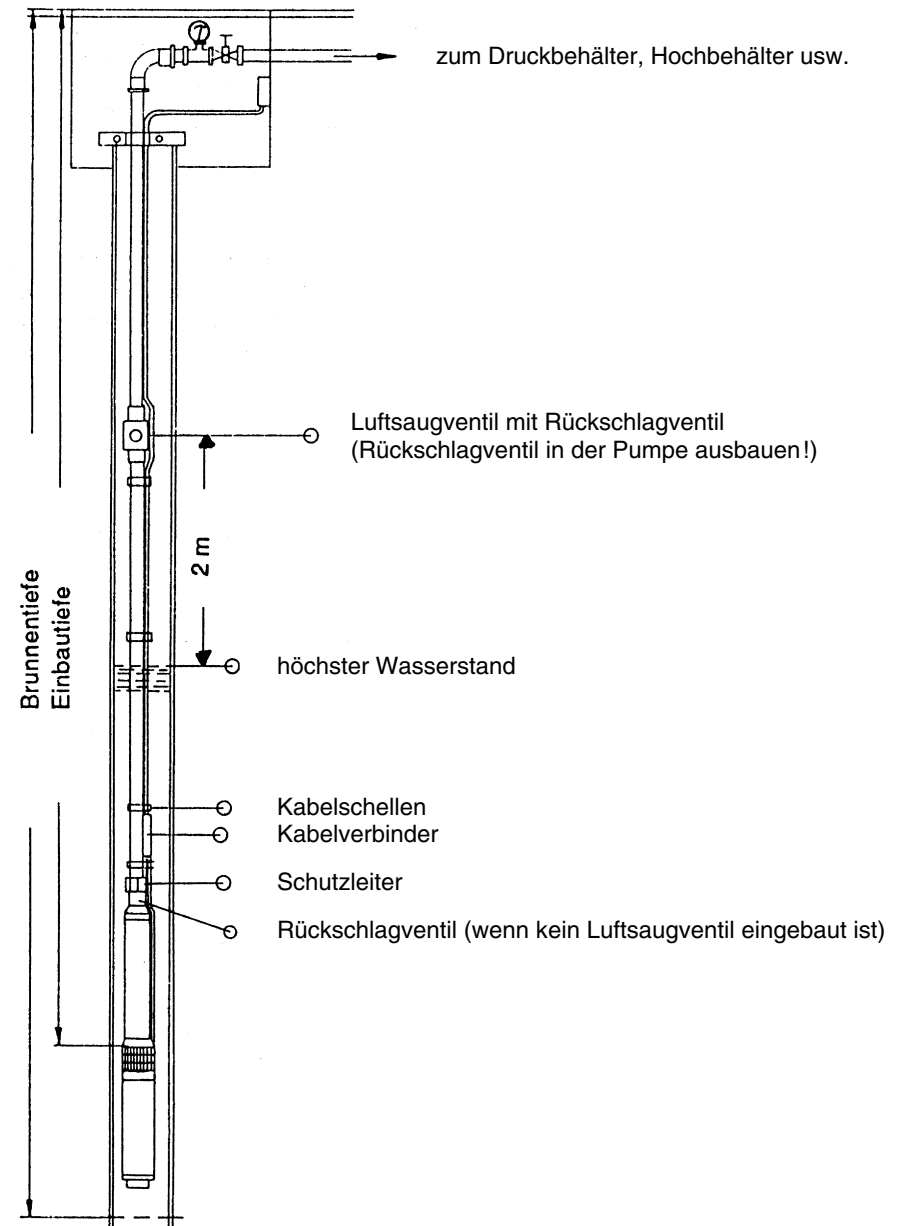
zum Druckbehälter, Hochbehälter usw.

Luftsaugventil mit Rückschlagventil
(Rückschlagventil in der Pumpe ausbauen!)

2 m

Brunnentiefe
Einbautiefe

höchster Wasserstand

Kabelschellen
Kabelverbinder

Schutzleiter

Rückschlagventil (wenn kein Luftsaugventil eingebaut ist)